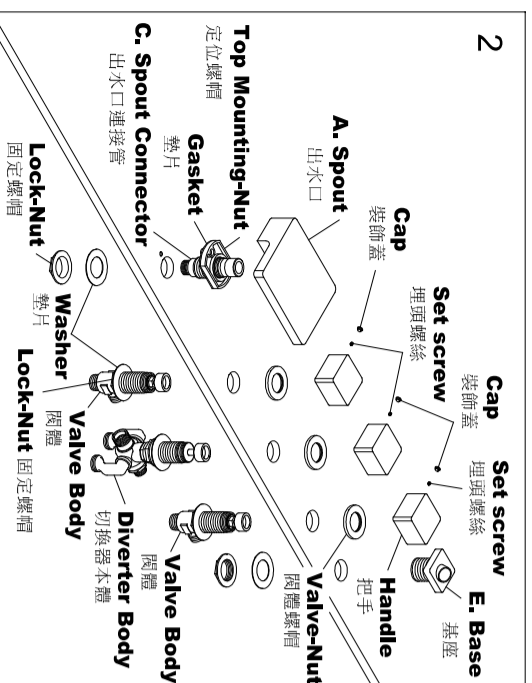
2

Top Mounting-Nut
定位螺帽

C. Spout Connector
出水口連接管

Gasket
墊片

A. Spout
出水口

Cap
裝飾蓋

Set screw
埋頭螺絲

Cap
裝飾蓋

Set screw
埋頭螺絲

E. Base
基座

Handle
把手

Lock-Nut
固定螺帽

Washer
墊片

Lock-Nut 固定螺帽

Valve Body
閥體

Diverter Body
切換器本體

Valve Body
閥體

Valve-Nut
閥體螺帽